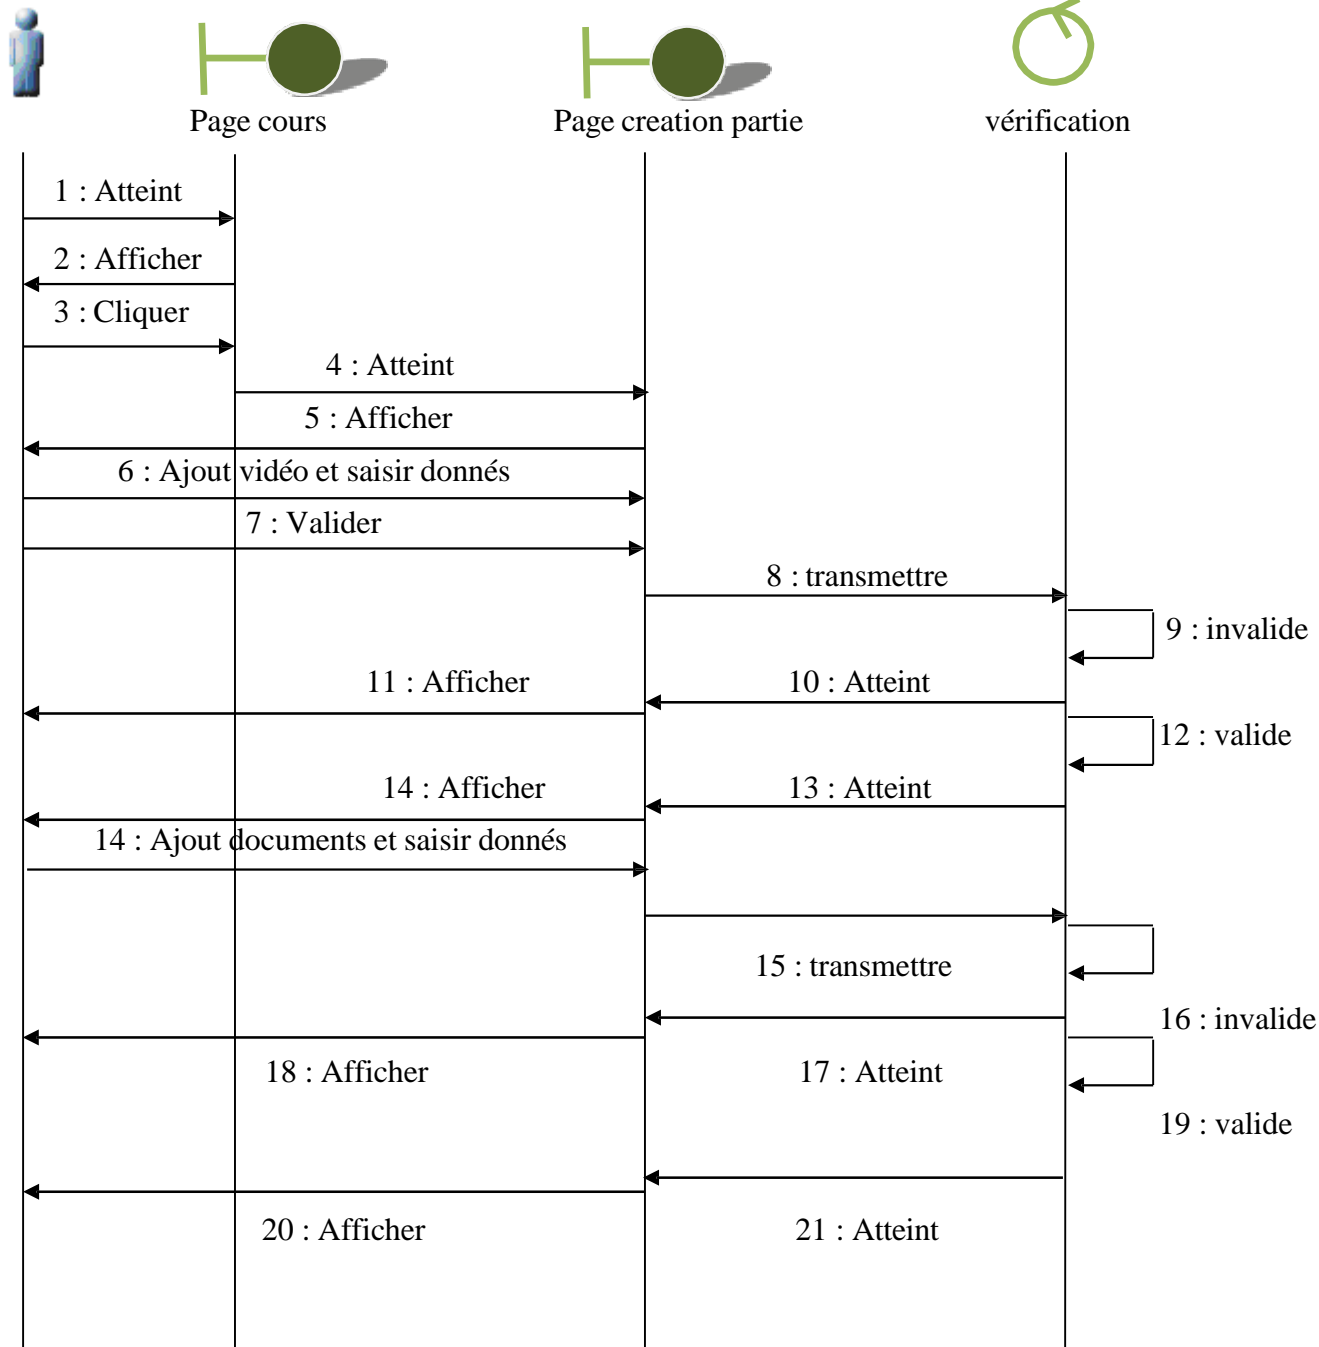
Page cours

Page creation partie

vérification

1 : Atteint

2 : Afficher

3 : Cliquer

4 : Atteint

5 : Afficher

6 : Ajout vidéo et saisir donnés

7 : Valider

8 : transmettre

9 : invalide

11 : Afficher

10 : Atteint

12 : valide

14 : Afficher

13 : Atteint

14 : Ajout documents et saisir donnés

15 : transmettre

16 : invalide

18 : Afficher

17 : Atteint

19 : valide

20 : Afficher

21 : Atteint